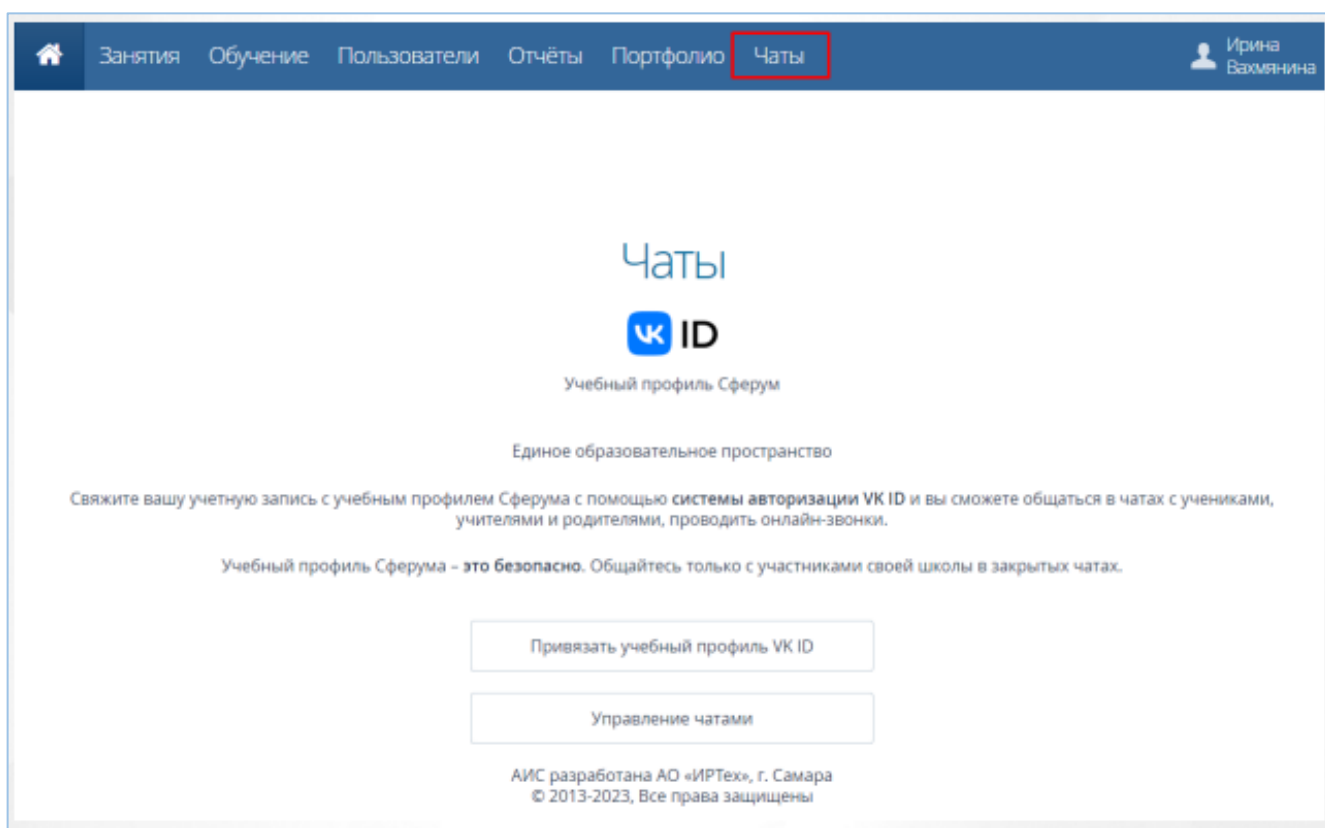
Занятия Обучение Пользователи Отчёты Портфолио Чаты

Ирина Вахмянина

Чаты

VK ID

Учебный профиль Сферум

Единое образовательное пространство

Свяжите вашу учетную запись с учебным профилем Сферума с помощью **системы авторизации VK ID** и вы сможете общаться в чатах с учениками, учителями и родителями, проводить онлайн-звонки.

Учебный профиль Сферума – **это безопасно**. Общайтесь только с участниками своей школы в закрытых чатах.

Привязать учебный профиль VK ID

Управление чатами

АИС разработана АО «ИРТех», г. Самара
© 2013-2023, Все права защищены